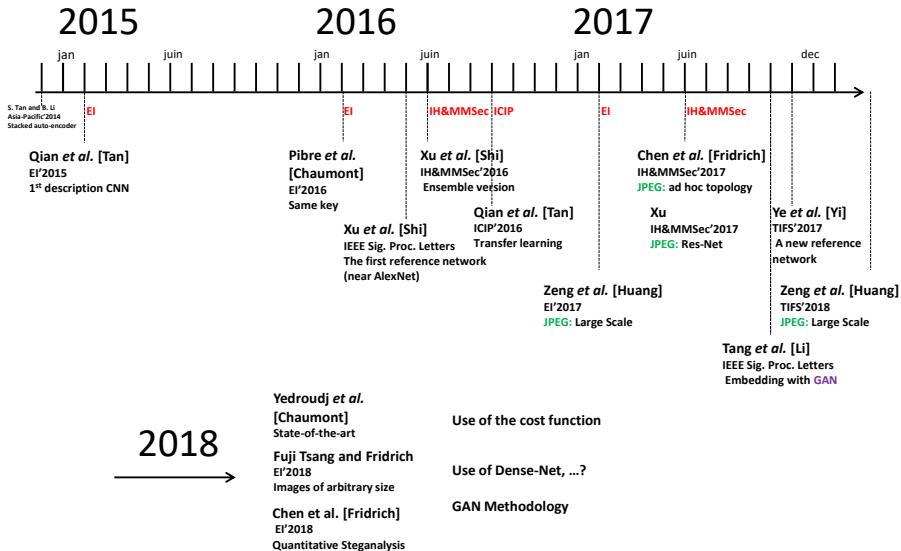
2015 2016 2017

jan juin jan juin jan juin dec

S. Tan and B. Li
Asia-Pacific'2014
Stacked auto-encoder

EI EI IH&MMSec ICIP EI IH&MMSec

Qian *et al.* [Tan]
EI'2015
1$^{st}$ description CNN

Pibre *et al.* [Chaumont]
EI'2016
Same key

Xu *et al.* [Shi]
IEEE Sig. Proc. Letters
The first reference network (near AlexNet)

Xu *et al.* [Shi]
IH&MMSec'2016
Ensemble version

Qian *et al.* [Tan]
ICIP'2016
Transfer learning

Zeng *et al.* [Huang]
EI'2017
JPEG: Large Scale

Chen *et al.* [Fridrich]
IH&MMSec'2017
JPEG: ad hoc topology

Xu
IH&MMSec'2017
JPEG: Res-Net

Ye *et al.* [Yi]
TIFS'2017
A new reference network

Zeng *et al.* [Huang]
TIFS'2018
JPEG: Large Scale

Tang *et al.* [Li]
IEEE Sig. Proc. Letters
Embedding with GAN

2018

Yedroudj *et al.* [Chaumont]
State-of-the-art

Fuji Tsang and Fridrich
EI'2018
Images of arbitrary size

Chen et al. [Fridrich]
EI'2018
Quantitative Steganalysis

Use of the cost function

Use of Dense-Net, …?

GAN Methodology